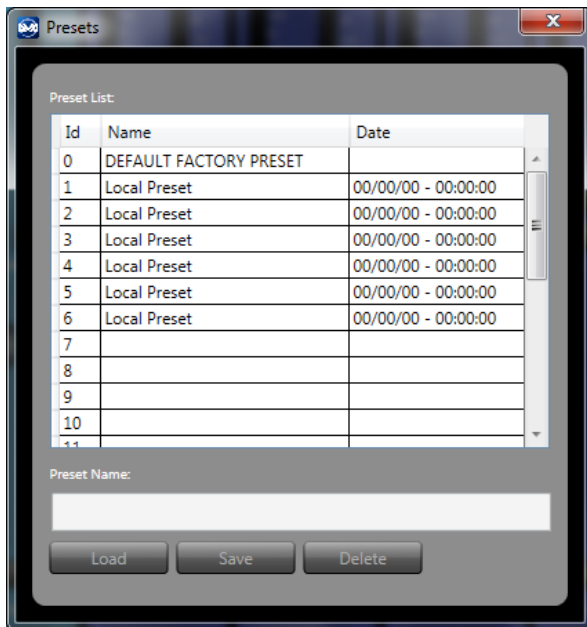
Presets

Preset List:

| Id | Name | Date |
|---|---|---|
| 0 | DEFAULT FACTORY PRESET | |
| 1 | Local Preset | 00/00/00 - 00:00:00 |
| 2 | Local Preset | 00/00/00 - 00:00:00 |
| 3 | Local Preset | 00/00/00 - 00:00:00 |
| 4 | Local Preset | 00/00/00 - 00:00:00 |
| 5 | Local Preset | 00/00/00 - 00:00:00 |
| 6 | Local Preset | 00/00/00 - 00:00:00 |
| 7 | | |
| 8 | | |
| 9 | | |
| 10 | | |
| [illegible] | | |

Preset Name:

Load Save Delete